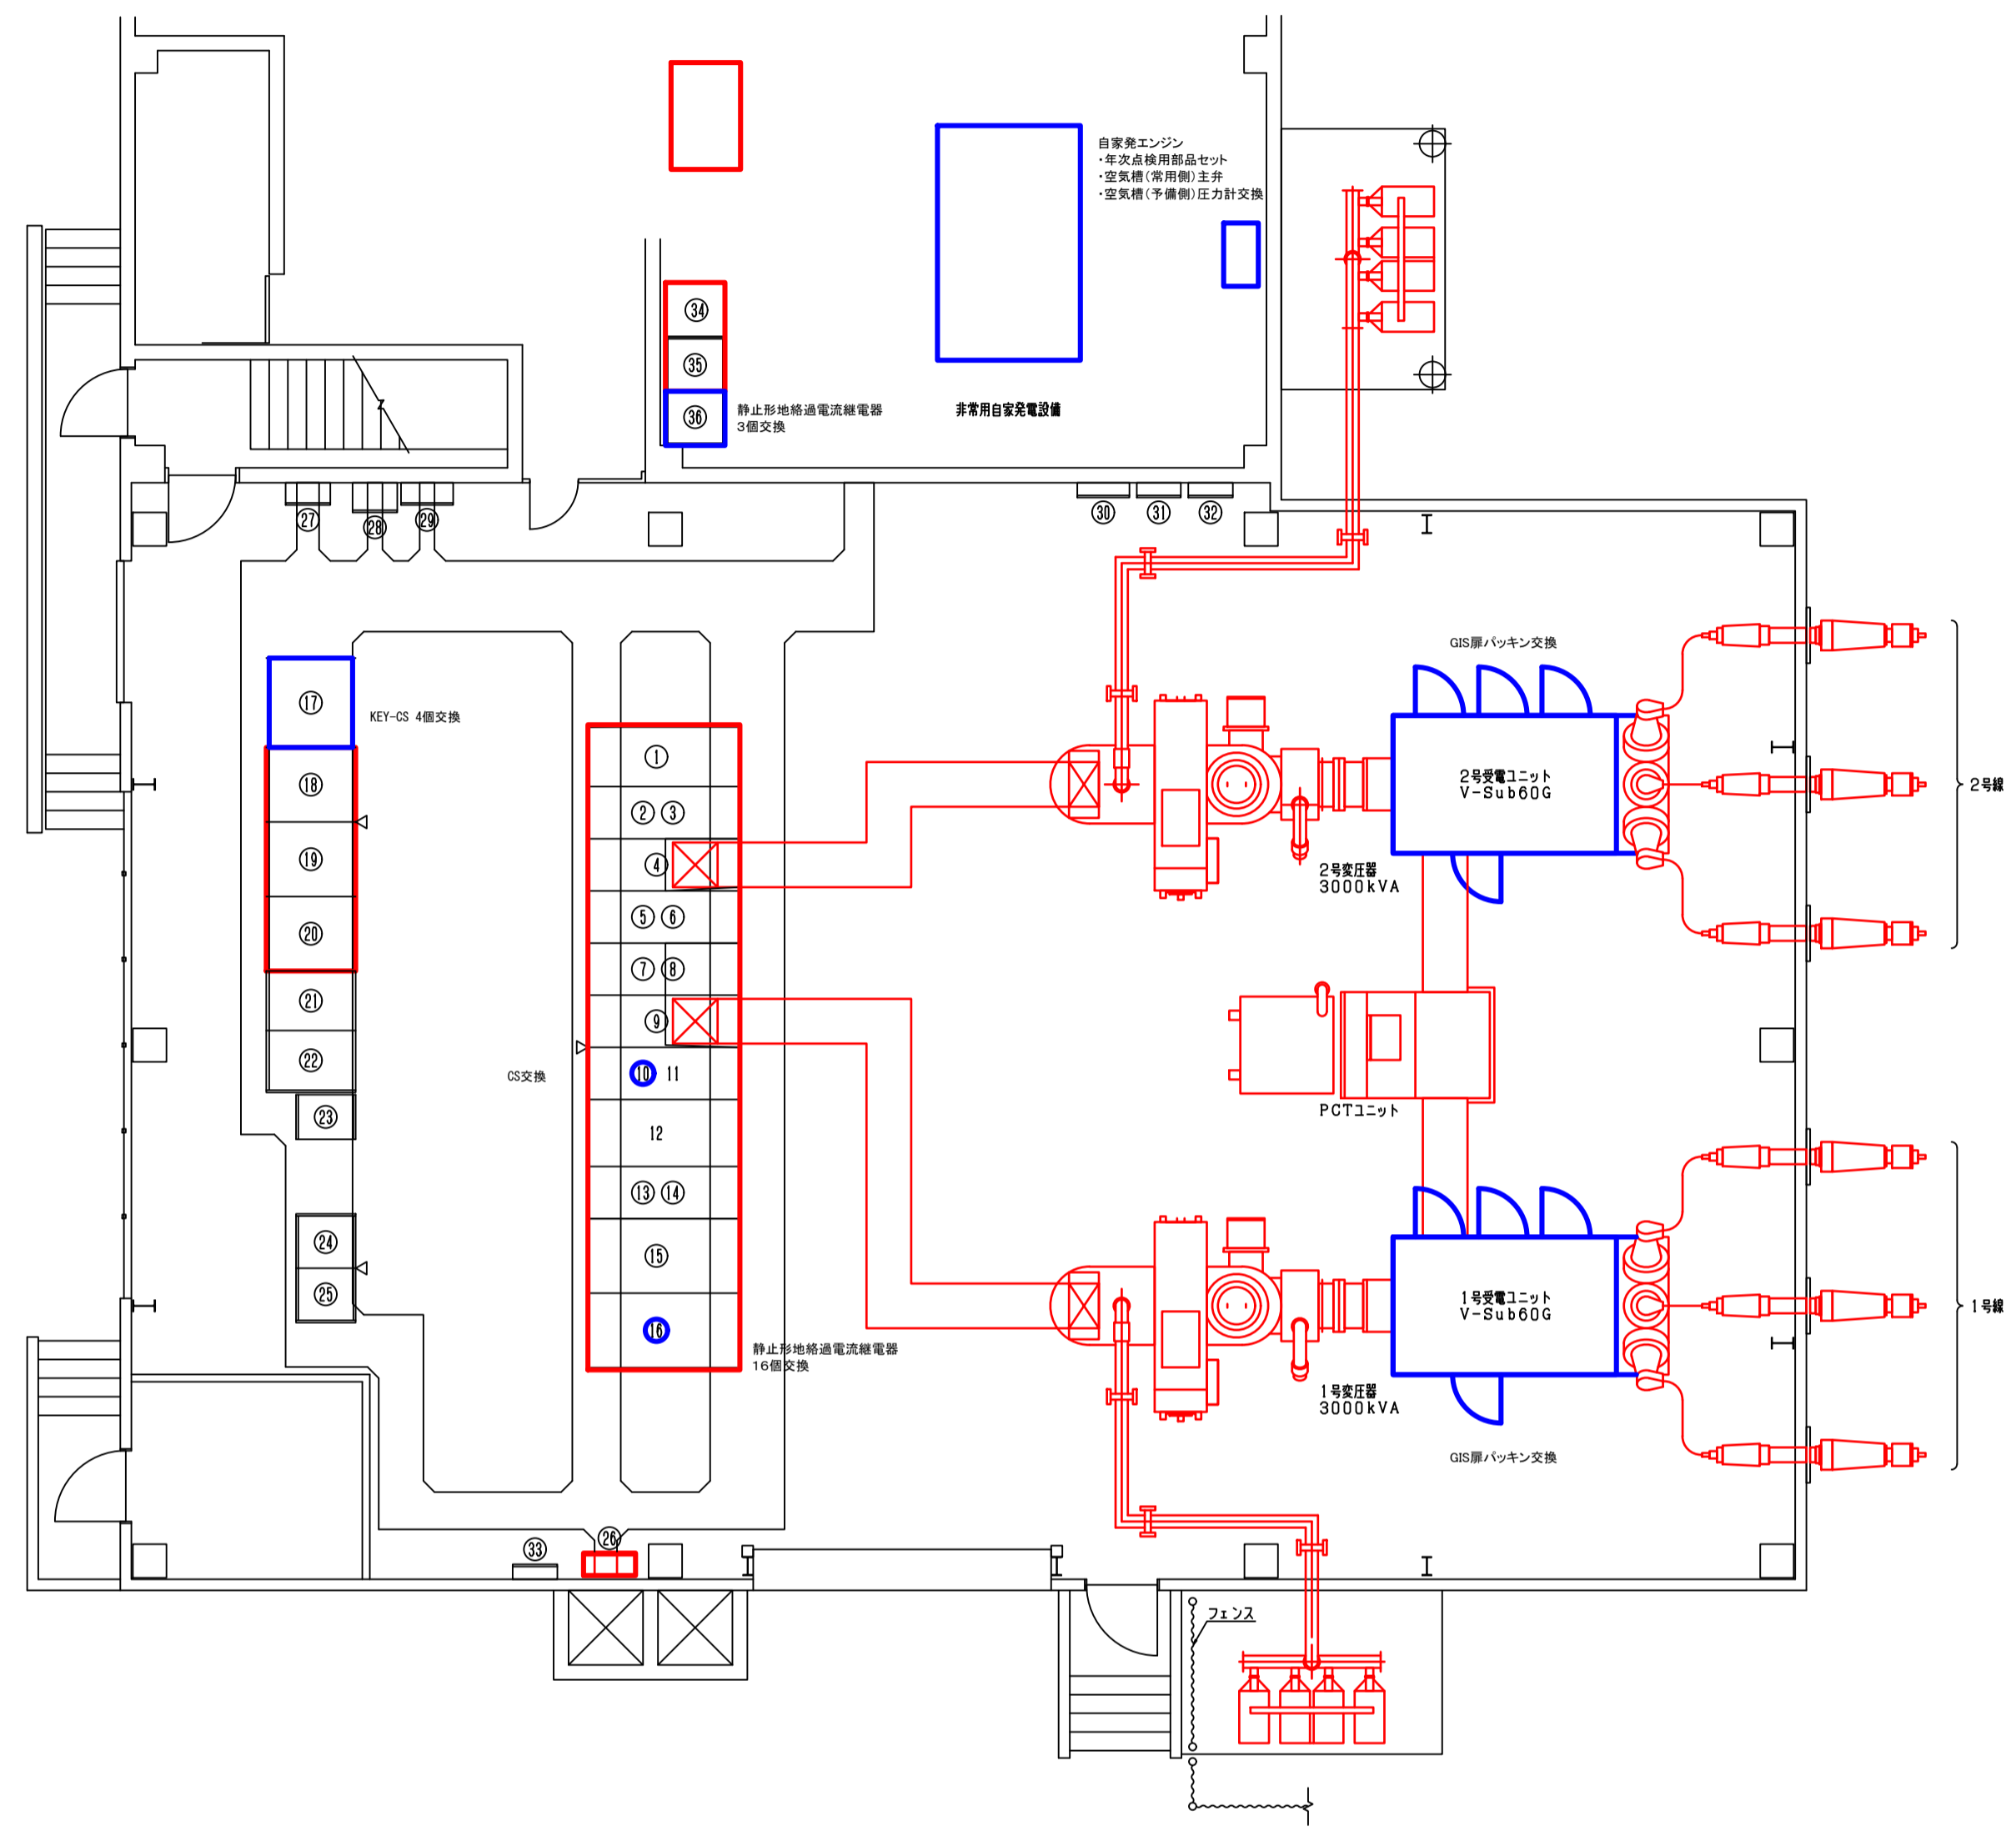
自家発エンジン
・年次点検用部品セット
・空気槽(常用側)主弁
・空気槽(予備側)圧力計交換

㉞
㉟
㊱
静止形地絡過電流継電器
3個交換

非常用自家発電設備

㉗ ㉘ ㉙
㉚ ㉛ ㉜

GIS扉パッキン交換

⑰
KEY-CS 4個交換
⑱
⑲
⑳
㉑
㉒
㉓
㉔
㉕

CS交換

①
② ③
④
⑤ ⑥
⑦ ⑧
⑨
⑩ 11
12
⑬ ⑭
⑮
⑯

静止形地絡過電流継電器
16個交換

2号受電ユニット
V-Sub60G
2号変圧器
3000kVA
2号線

PCTユニット

1号受電ユニット
V-Sub60G
1号変圧器
3000kVA
1号線

GIS扉パッキン交換

㉝ ㉖

フェンス